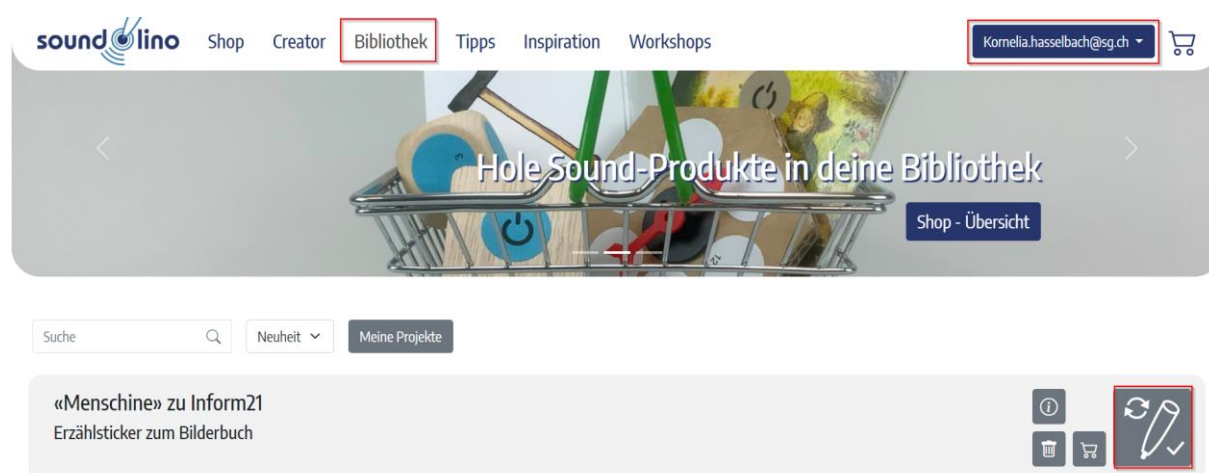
soundlino Shop Creator Bibliothek Tipps Inspiration Workshops

Kornelia.hasselbach@sg.ch

Hole Sound-Produkte in deine Bibliothek

Shop - Übersicht

Suche

Neuheit

Meine Projekte

«Menschine» zu Inform21

Erzählsticker zum Bilderbuch